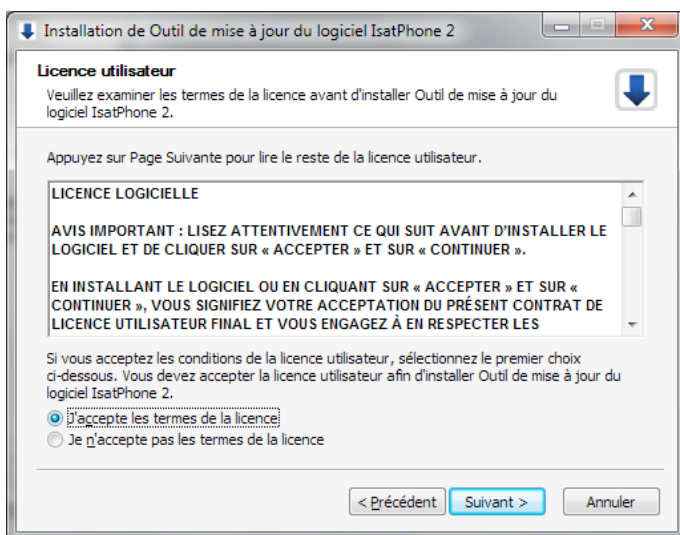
Installation de Outil de mise à jour du logiciel IsatPhone 2

Licence utilisateur
Veuillez examiner les termes de la licence avant d'installer Outil de mise à jour du logiciel IsatPhone 2.

Appuyez sur Page Suivante pour lire le reste de la licence utilisateur.

LICENCE LOGICIELLE

AVIS IMPORTANT : LISEZ ATTENTIVEMENT CE QUI SUIT AVANT D'INSTALLER LE LOGICIEL ET DE CLIQUER SUR « ACCEPTER » ET SUR « CONTINUER ».

EN INSTALLANT LE LOGICIEL OU EN CLIQUANT SUR « ACCEPTER » ET SUR « CONTINUER », VOUS SIGNIFIEZ VOTRE ACCEPTATION DU PRÉSENT CONTRAT DE LICENCE UTILISATEUR FINAL ET VOUS ENGAGEZ À EN RESPECTER LES

Si vous acceptez les conditions de la licence utilisateur, sélectionnez le premier choix ci-dessous. Vous devez accepter la licence utilisateur afin d'installer Outil de mise à jour du logiciel IsatPhone 2.

J'accepte les termes de la licence
Je n'accepte pas les termes de la licence

< Précédent
Suivant >
Annuler